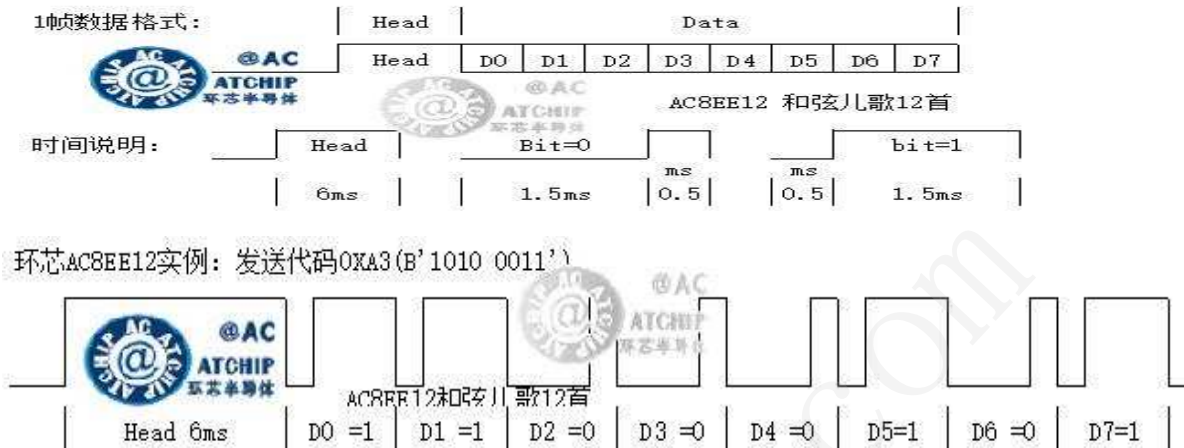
1帧数据格式：

| Head | Data |
|---|---|

| Head | D0 | D1 | D2 | D3 | D4 | D5 | D6 | D7 |
|---|---|---|---|---|---|---|---|---|

AC ATCHIP @AC ATCHIP 环芯半导体

@AC ATCHIP 环芯半导体

AC8EE12 和弦儿歌12首

时间说明：

| Head | Bit=0 | | | bit=1 |
|---|---|---|---|---|
| 6ms | 1.5ms | ms 0.5 | ms 0.5 | 1.5ms |

环芯AC8EE12实例：发送代码0XA3(B'1010 0011')

@AC ATCHIP 环芯半导体

AC ATCHIP @AC ATCHIP 环芯半导体

AC8EE12和弦儿歌12首

| Head 6ms | D0 =1 | D1 =1 | D2 =0 | D3 =0 | D4 =0 | D5=1 | D6 =0 | D7=1 |
|---|---|---|---|---|---|---|---|---|